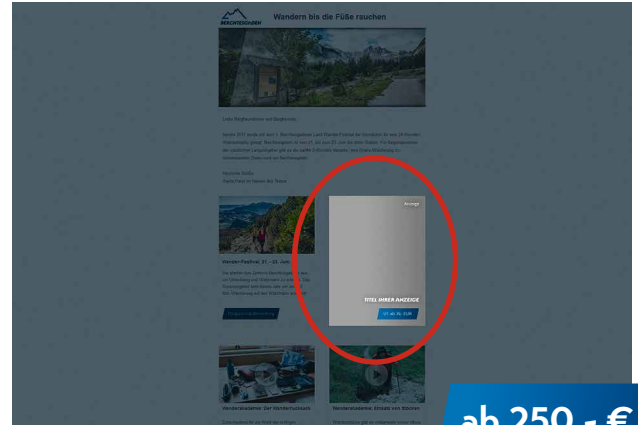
BERCHTESGADEN

Wandern bis die Füße rauchen

Liebe Bergfreundinnen und Bergfreunde,

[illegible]

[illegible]

Wander-Festival: 21. - 23. Juni

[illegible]

Anzeige

TITEL IHRER ANZEIGE

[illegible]

Wanderakademie: Der Wanderrucksack

Wanderakademie: Abseits von Stöcken

ab 250,- €